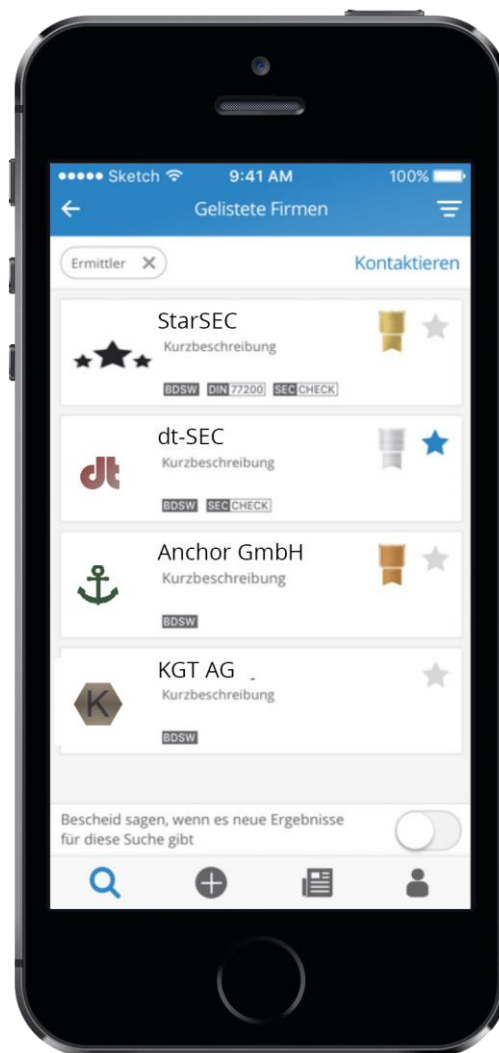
●●●●● Sketch 9:41 AM 100%

Gelistete Firmen

Ermittler ✕

Kontaktieren

StarSEC
Kurzbeschreibung
BDSW DIN 77200 SEC CHECK

dt-SEC
dt
Kurzbeschreibung
BDSW SEC CHECK

Anchor GmbH
Kurzbeschreibung
BDSW

KGT AG
K
Kurzbeschreibung
BDSW

Bescheid sagen, wenn es neue Ergebnisse für diese Suche gibt